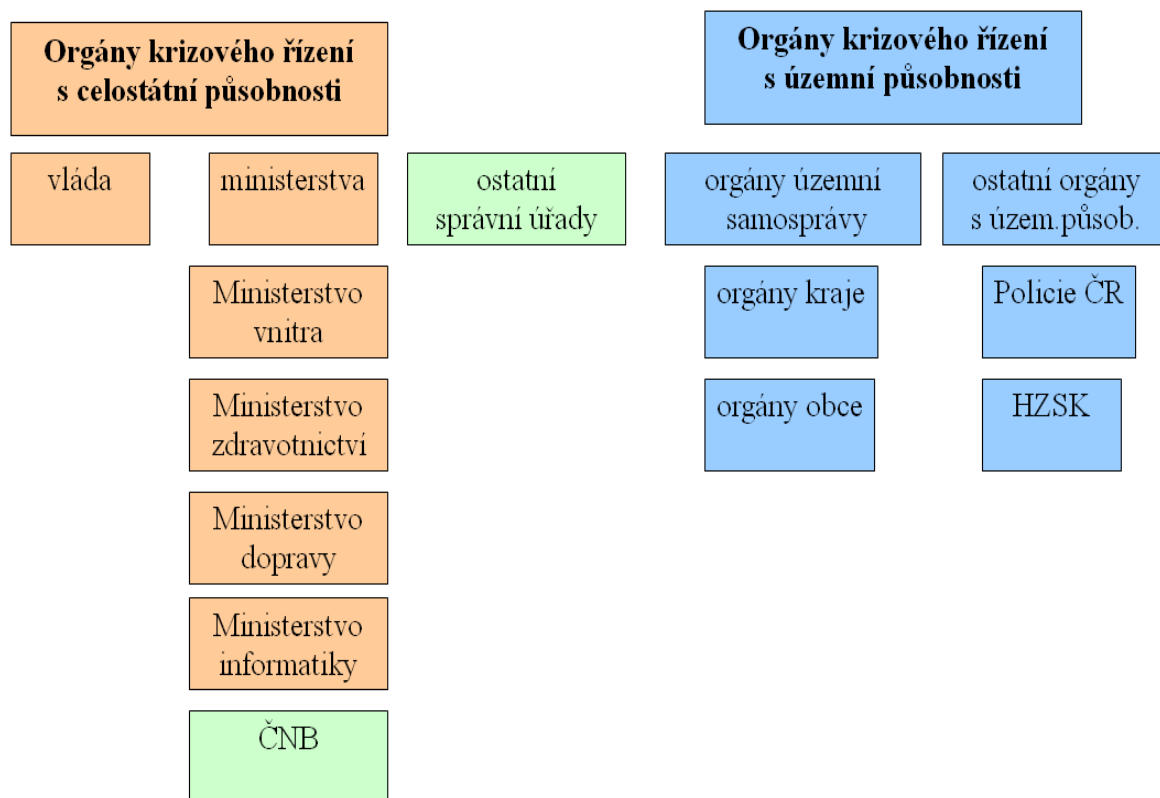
Orgány krizového řízení s celostátní působnosti

Orgány krizového řízení s územní působnosti

vláda

ministerstva

ostatní správní úřady

orgány územní samosprávy

ostatní orgány s územ.působ.

Ministerstvo vnitra

Ministerstvo zdravotnictví

Ministerstvo dopravy

Ministerstvo informatiky

ČNB

orgány kraje

orgány obce

Policie ČR

HZSK